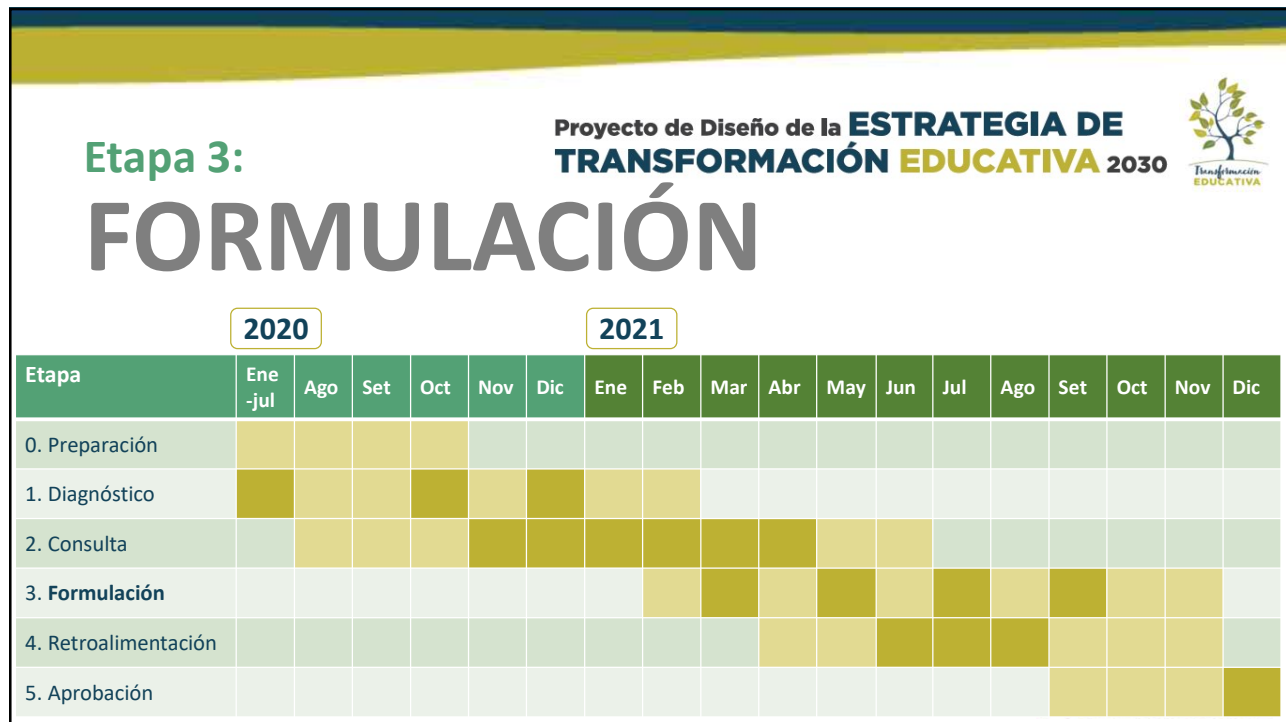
Proyecto de Diseño de la ESTRATEGIA DE TRANSFORMACIÓN EDUCATIVA 2030

Transformación EDUCATIVA

Etapa 3:
FORMULACIÓN

2020
2021

| Etapa | Ene-jul | Ago | Set | Oct | Nov | Dic | Ene | Feb | Mar | Abr | May | Jun | Jul | Ago | Set | Oct | Nov | Dic |
|---|---|---|---|---|---|---|---|---|---|---|---|---|---|---|---|---|---|---|
| 0. Preparación | | | | | | | | | | | | | | | | | | |
| 1. Diagnóstico | | | | | | | | | | | | | | | | | | |
| 2. Consulta | | | | | | | | | | | | | | | | | | |
| 3. **Formulación** | | | | | | | | | | | | | | | | | | |
| 4. Retroalimentación | | | | | | | | | | | | | | | | | | |
| 5. Aprobación | | | | | | | | | | | | | | | | | | |